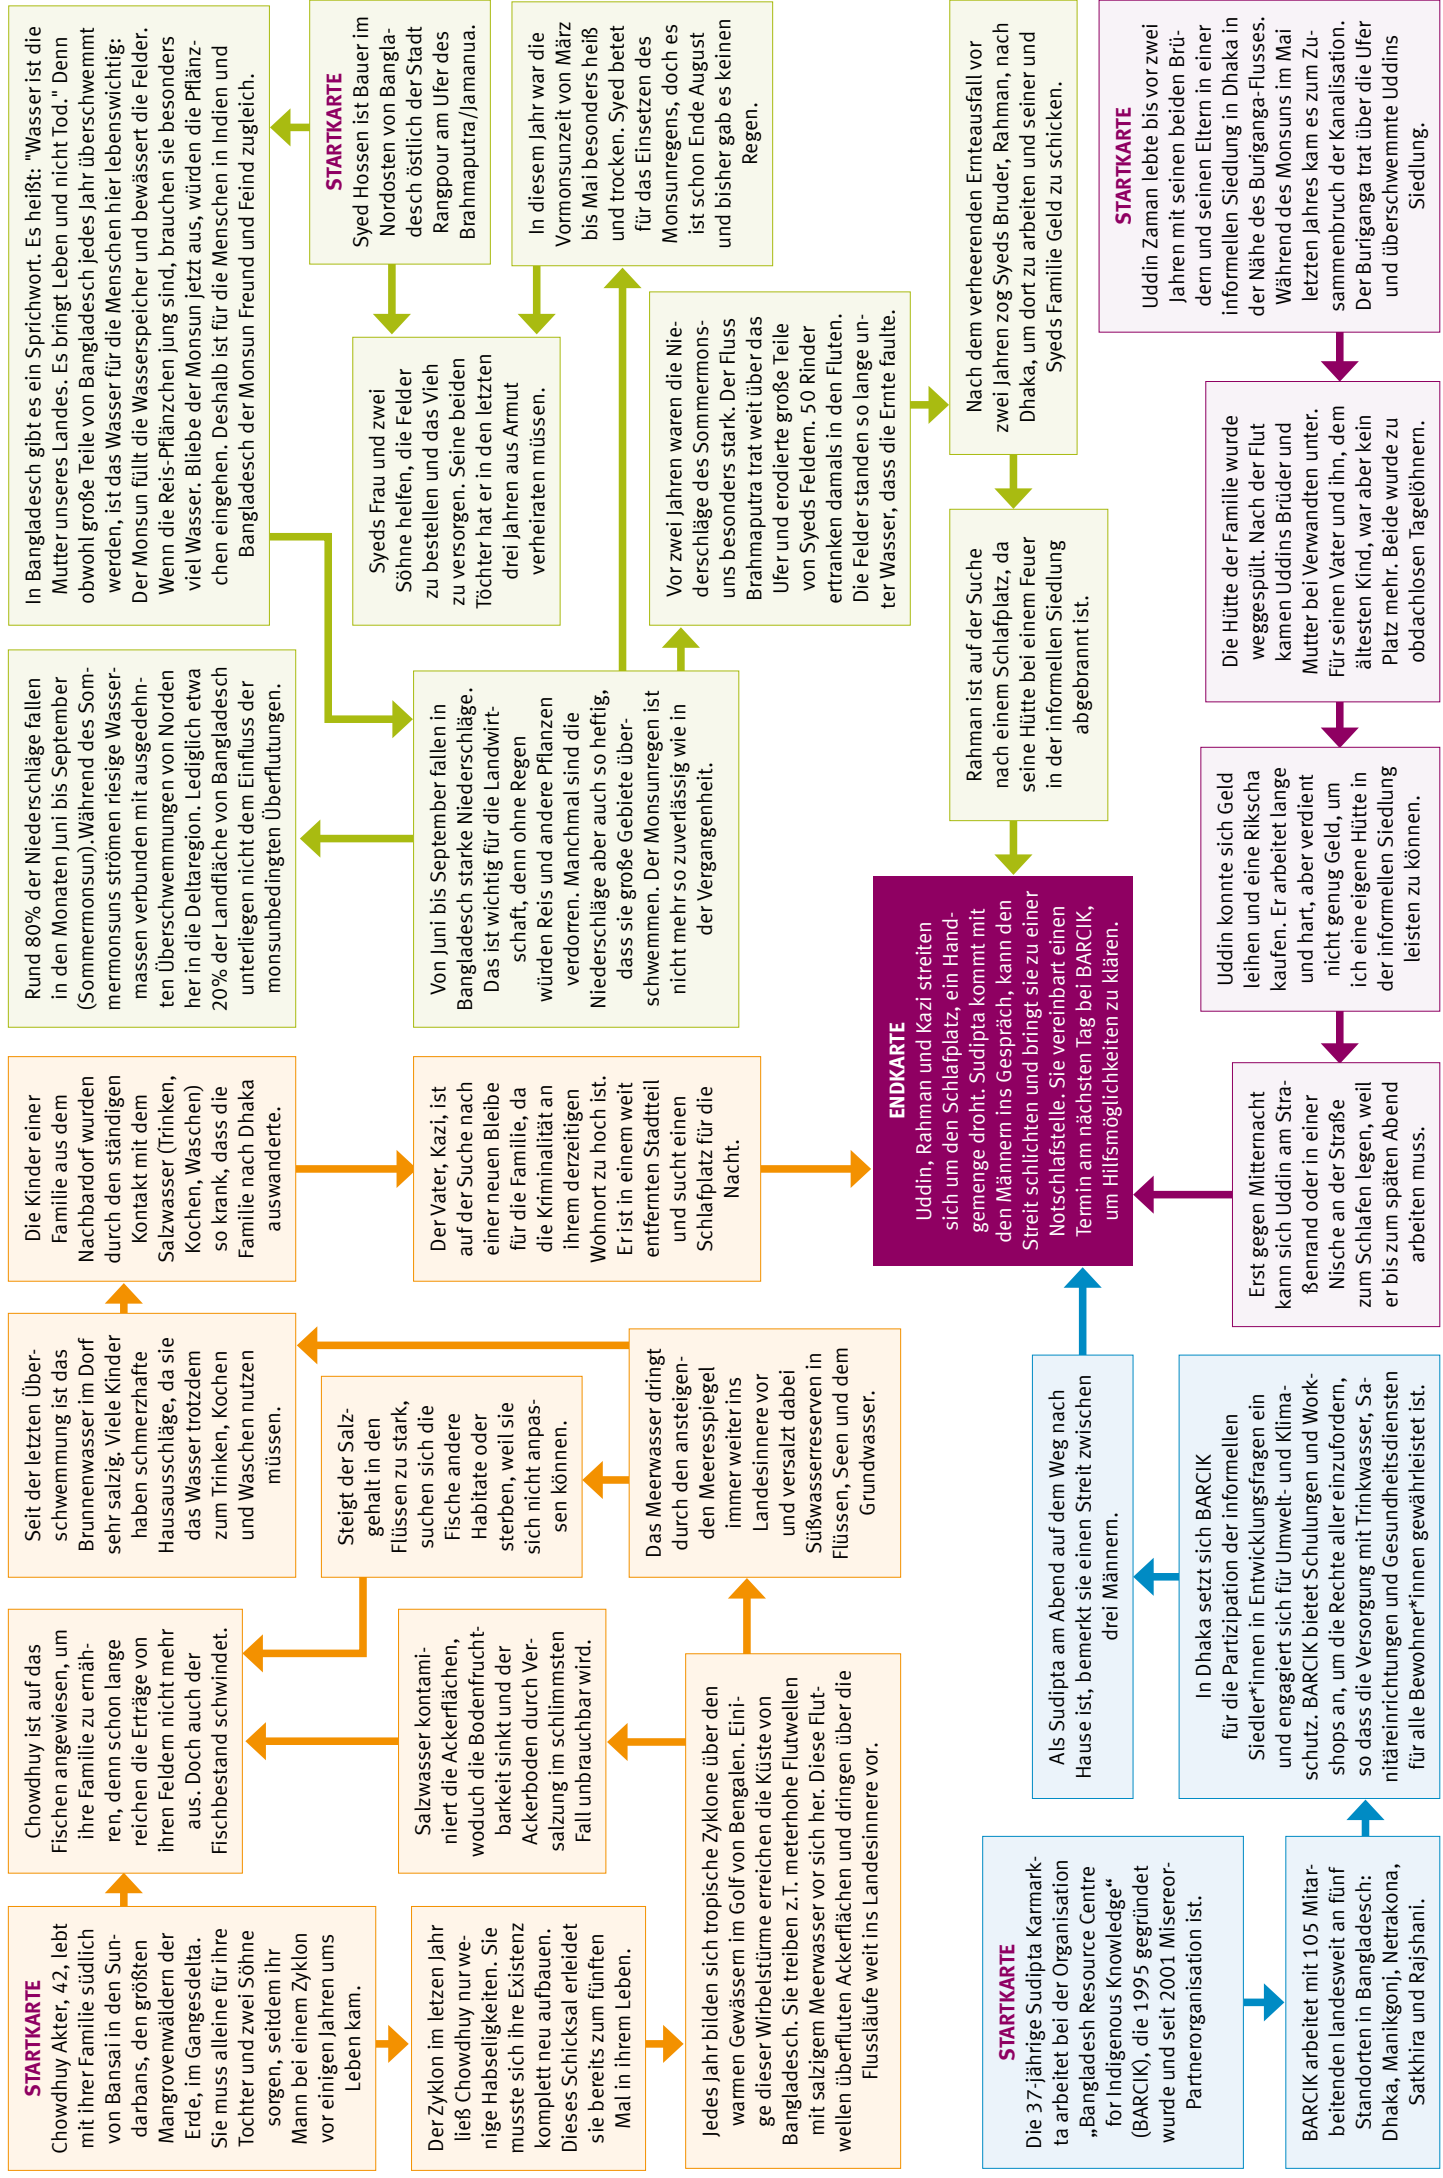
STARTKARTE
Chowdhuy Akter, 42, lebt mit ihrer Familie südlich von Bansai in den Sundarbans, den größten Mangrovenwäldern der Erde, im Gangesdelta. Sie muss alleine für ihre Tochter und zwei Söhne sorgen, seitdem ihr Mann bei einem Zyklon vor einigen Jahren ums Leben kam.

Chowdhuy ist auf das Fischen angewiesen, um ihre Familie zu ernähren, denn schon lange reichen die Erträge von ihren Feldern nicht mehr aus. Doch auch der Fischbestand schwindet.

Seit der letzten Überschwemmung ist das Brunnenwasser im Dorf sehr salzig. Viele Kinder haben schmerzhafte Hausausschläge, da sie das Wasser trotzdem zum Trinken, Kochen und Waschen nutzen müssen.

Die Kinder einer Familie aus dem Nachbardorf wurden durch den ständigen Kontakt mit dem Salzwasser (Trinken, Kochen, Waschen) so krank, dass die Familie nach Dhaka auswanderte.

Der Zyklon im letzen Jahr ließ Chowdhuy nur wenige Habseligkeiten. Sie musste sich ihre Existenz komplett neu aufbauen. Dieses Schicksal erleidet sie bereits zum fünften Mal in ihrem Leben.

Salzwasser kontaminiert die Ackerflächen, wodurch die Bodenfruchtbarkeit sinkt und der Ackerboden durch Versalzung im schlimmsten Fall unbrauchbar wird.

Steigt der Salzgehalt in den Flüssen zu stark, suchen sich die Fische andere Habitate oder sterben, weil sie sich nicht anpassen können.

Der Vater, Kazi, ist auf der Suche nach einer neuen Bleibe für die Familie, da die Kriminalität an ihrem derzeitigen Wohnort zu hoch ist. Er ist in einem weit entfernten Stadtteil und sucht einen Schlafplatz für die Nacht.

Jedes Jahr bilden sich tropische Zyklone über den warmen Gewässern im Golf von Bengalen. Einige dieser Wirbelstürme erreichen die Küste von Bangladesch. Sie treiben z.T. meterhohe Flutwellen mit salzigem Meerwasser vor sich her. Diese Flutwellen überfluten Ackerflächen und dringen über die Flussläufe weit ins Landesinnere vor.

Das Meerwasser dringt durch den ansteigenden Meeresspiegel immer weiter ins Landesinnere vor und versalzt dabei Süßwasserreserven in Flüssen, Seen und dem Grundwasser.

In Bangladesch gibt es ein Sprichwort. Es heißt: "Wasser ist die Mutter unseres Landes. Es bringt Leben und nicht Tod." Denn obwohl große Teile von Bangladesch jedes Jahr überschwemmt werden, ist das Wasser für die Menschen hier lebenswichtig: Der Monsun füllt die Wasserspeicher und bewässert die Felder. Wenn die Reis-Pflänzchen jung sind, brauchen sie besonders viel Wasser. Bliebe der Monsun jetzt aus, würden die Pflänzchen eingehen. Deshalb ist für die Menschen in Indien und Bangladesch der Monsun Freund und Feind zugleich.

Rund 80% der Niederschläge fallen in den Monaten Juni bis September (Sommermonsun). Während des Sommermonsuns strömen riesige Wassermassen verbunden mit ausgedehnten Überschwemmungen von Norden her in die Deltaregion. Lediglich etwa 20% der Landfläche von Bangladesch unterliegen nicht dem Einfluss der monsunbedingten Überflutungen.

STARTKARTE
Syed Hossen ist Bauer im Nordosten von Bangladesch östlich der Stadt Rangpour am Ufer des Brahmaputra/Jamanua.

Syeds Frau und zwei Söhne helfen, die Felder zu bestellen und das Vieh zu versorgen. Seine beiden Töchter hat er in den letzten drei Jahren aus Armut verheiraten müssen.

In diesem Jahr war die Vormonsunzeit von März bis Mai besonders heiß und trocken. Syed betet für das Einsetzen des Monsunregens, doch es ist schon Ende August und bisher gab es keinen Regen.

Von Juni bis September fallen in Bangladesch starke Niederschläge. Das ist wichtig für die Landwirtschaft, denn ohne Regen würden Reis und andere Pflanzen verdorren. Manchmal sind die Niederschläge aber auch so heftig, dass sie große Gebiete überschwemmen. Der Monsunregen ist nicht mehr so zuverlässig wie in der Vergangenheit.

Vor zwei Jahren waren die Niederschläge des Sommermonsuns besonders stark. Der Fluss Brahmaputra trat weit über das Ufer und erodierte große Teile von Syeds Feldern. 50 Rinder ertranken damals in den Fluten. Die Felder standen so lange unter Wasser, dass die Ernte faulte.

Nach dem verheerenden Ernteausfall vor zwei Jahren zog Syeds Bruder, Rahman, nach Dhaka, um dort zu arbeiten und seiner und Syeds Familie Geld zu schicken.

Rahman ist auf der Suche nach einem Schlafplatz, da seine Hütte bei einem Feuer in der informellen Siedlung abgebrannt ist.

ENDKARTE
Uddin, Rahman und Kazi streiten sich um den Schlafplatz, ein Handgemenge droht. Sudipta kommt mit den Männern ins Gespräch, kann den Streit schlichten und bringt sie zu einer Notschlafstelle. Sie vereinbart einen Termin am nächsten Tag bei BARCIK, um Hilfsmöglichkeiten zu klären.

STARTKARTE
Uddin Zaman lebte bis vor zwei Jahren mit seinen beiden Brüdern und seinen Eltern in einer informellen Siedlung in Dhaka in der Nähe des Buriganga-Flusses. Während des Monsuns im Mai letzten Jahres kam es zum Zusammenbruch der Kanalisation. Der Buriganga trat über die Ufer und überschwemmte Uddins Siedlung.

Die Hütte der Familie wurde weggespült. Nach der Flut kamen Uddins Brüder und Mutter bei Verwandten unter. Für seinen Vater und ihn, dem ältesten Kind, war aber kein Platz mehr. Beide wurde zu obdachlosen Tagelöhnern.

Uddin konnte sich Geld leihen und eine Rikscha kaufen. Er arbeitet lange und hart, aber verdient nicht genug Geld, um ich eine eigene Hütte in der informellen Siedlung leisten zu können.

Erst gegen Mitternacht kann sich Uddin am Straßenrand oder in einer Nische an der Straße zum Schlafen legen, weil er bis zum späten Abend arbeiten muss.

STARTKARTE
Die 37-jährige Sudipta Karmakta arbeitet bei der Organisation „Bangladesh Resource Centre for Indigenous Knowledge“ (BARCIK), die 1995 gegründet wurde und seit 2001 Misereor-Partnerorganisation ist.

BARCIK arbeitet mit 105 Mitarbeitenden landesweit an fünf Standorten in Bangladesch: Dhaka, Manikgonj, Netrakona, Satkhira und Rajshani.

In Dhaka setzt sich BARCIK für die Partizipation der informellen Siedler*innen in Entwicklungsfragen ein und engagiert sich für Umwelt- und Klimaschutz. BARCIK bietet Schulungen und Workshops an, um die Rechte aller einzufordern, so dass die Versorgung mit Trinkwasser, Sanitäreinrichtungen und Gesundheitsdiensten für alle Bewohner*innen gewährleistet ist.

Als Sudipta am Abend auf dem Weg nach Hause ist, bemerkt sie einen Streit zwischen drei Männern.